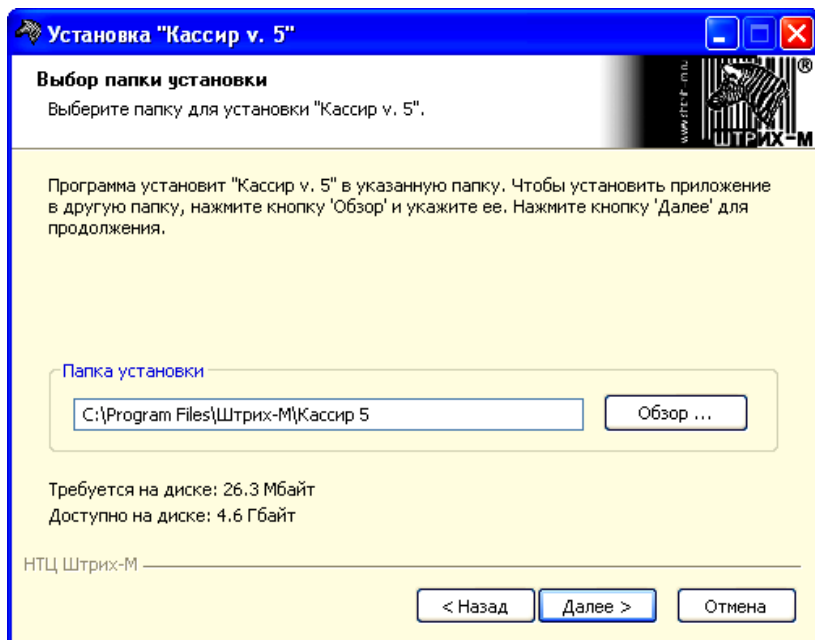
Установка "Кассир v. 5"

Выбор папки установки

Выберите папку для установки "Кассир v. 5".

www.shtrih-m.ru

®

ШТРИХ-М

Программа установит "Кассир v. 5" в указанную папку. Чтобы установить приложение в другую папку, нажмите кнопку 'Обзор' и укажите ее. Нажмите кнопку 'Далее' для продолжения.

Папка установки

C:\Program Files\Штрих-М\Кассир 5

Обзор ...

Требуется на диске: 26.3 Мбайт

Доступно на диске: 4.6 Гбайт

НТЦ Штрих-М

< Назад

Далее >

Отмена